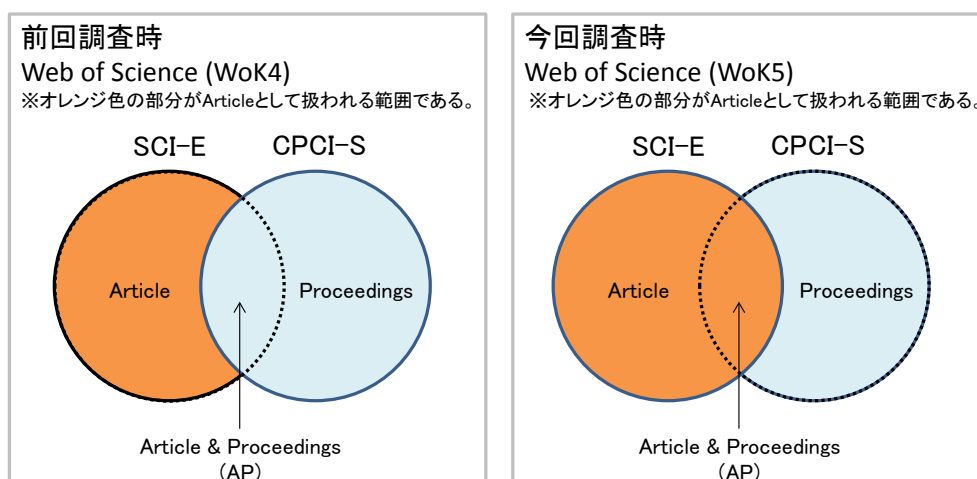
前回調査時
Web of Science (WoK4)
※オレンジ色の部分がArticleとして扱われる範囲である。

SCI-E CPCI-S

Article

Proceedings

Article & Proceedings
（AP）

今回調査時
Web of Science (WoK5)
※オレンジ色の部分がArticleとして扱われる範囲である。

SCI-E CPCI-S

Article

Proceedings

Article & Proceedings
（AP）